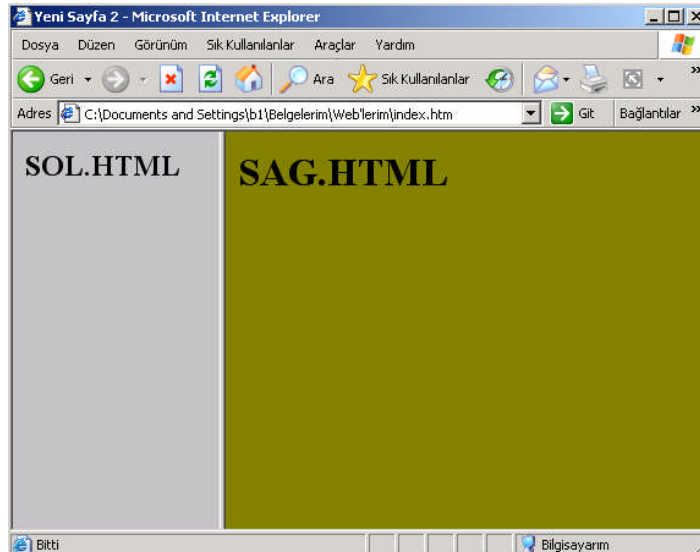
Yeni Sayfa 2 - Microsoft Internet Explorer

Dosya Düzen Görünüm Sık Kullanılanlar Araçlar Yardım

Geri Ara Sık Kullanılanlar

Adres C:\Documents and Settings\b1\Belgelerim\Web'lerim\index.htm Git Bağlantılar

SOL.HTML

SAG.HTML

Bitti Bilgisayarım